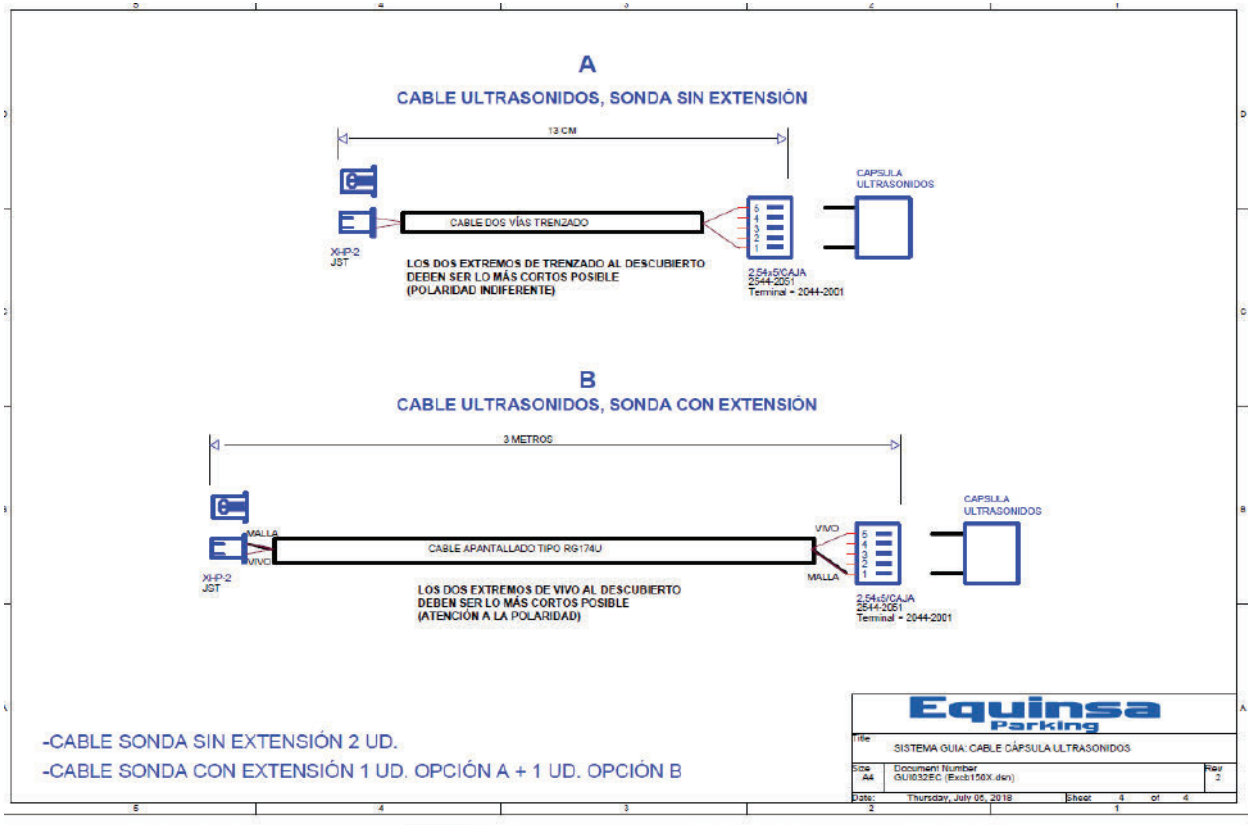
5 4 3 2 1

D

A

CABLE ULTRASONIDOS, SONDA SIN EXTENSIÓN

13 CM

CAPSULA ULTRASONIDOS

CABLE DOS VÍAS TRENZADO

5
4
3
2
1

XHP-2
JST

LOS DOS EXTREMOS DE TRENZADO AL DESCUBIERTO DEBEN SER LO MÁS CORTOS POSIBLE (POLARIDAD INDIFERENTE)

2,54x5/CAJA
2544-2051
Terminal = 2044-2001

C

B

CABLE ULTRASONIDOS, SONDA CON EXTENSIÓN

3 METROS

CAPSULA ULTRASONIDOS

MALLA
VIVO
CABLE APANTALLADO TIPO RG174U
VIVO
MALLA

5
4
3
2
1

XHP-2
JST

LOS DOS EXTREMOS DE VIVO AL DESCUBIERTO DEBEN SER LO MÁS CORTOS POSIBLE (ATENCIÓN A LA POLARIDAD)

2,54x5/CAJA
2544-2051
Terminal = 2044-2001

B

A

-CABLE SONDA SIN EXTENSIÓN 2 UD.

-CABLE SONDA CON EXTENSIÓN 1 UD. OPCIÓN A + 1 UD. OPCIÓN B

Equinsa Parking

| Title | SISTEMA GUIA: CABLE CÁPSULA ULTRASONIDOS | | |
|---|---|---|---|
| Size A4 | Document Number GUI032EC (Excb156X.dsn) | | Rev 2 |
| Date: | Thursday, July 05, 2018 | Sheet 4 of 4 | |

5 4 3 2 1